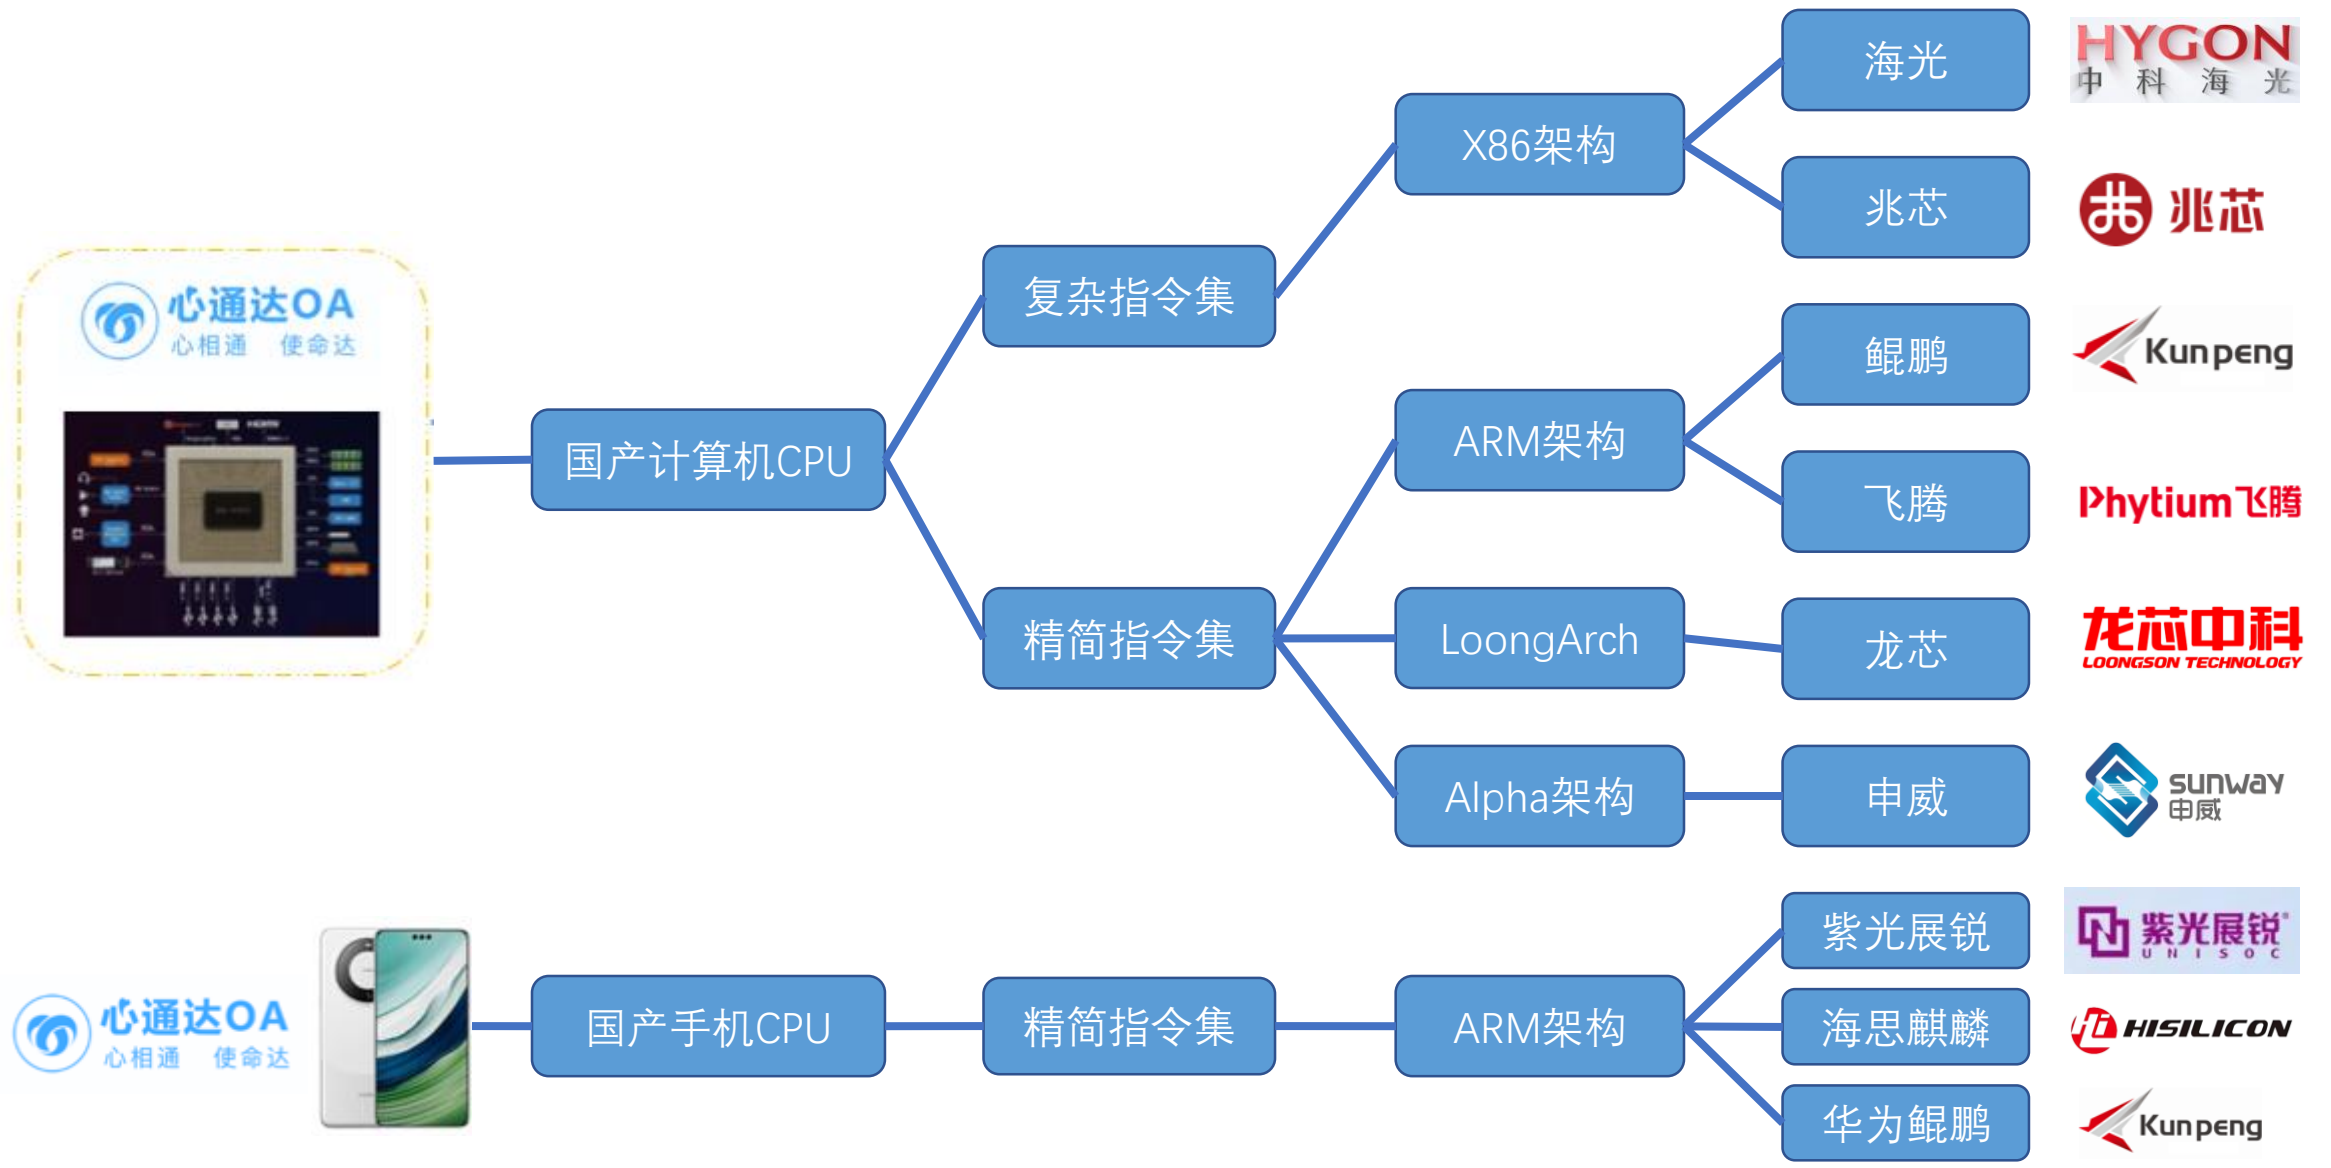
心通达OA
心相通 使命达

国产计算机CPU

复杂指令集

X86架构

海光

HYGON
中 科 海 光

兆芯

兆芯

精简指令集

ARM架构

鲲鹏

Kunpeng

飞腾

Phytium飞腾

LoongArch

龙芯

龙芯中科
LOONGSON TECHNOLOGY

Alpha架构

申威

sunway
申威

心通达OA
心相通 使命达

国产手机CPU

精简指令集

ARM架构

紫光展锐

紫光展锐
U N I S O C

海思麒麟

HISILICON

华为鲲鹏

Kunpeng